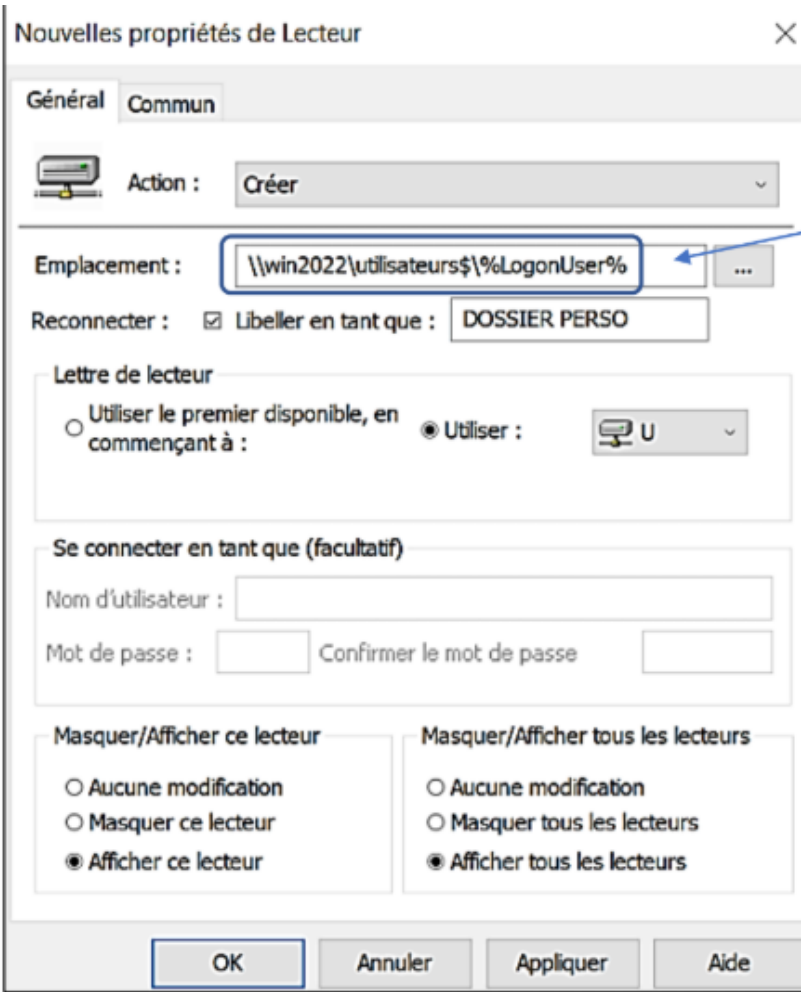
Nouvelles propriétés de Lecteur

×

Général Commun

Action : Créer

Emplacement : \\win2022\utilisateurs$\%LogonUser% ...

Reconnecter : ☑ Libeller en tant que : DOSSIER PERSO

Lettre de lecteur

○ Utiliser le premier disponible, en commençant à :

◉ Utiliser : U

Se connecter en tant que (facultatif)

Nom d'utilisateur :

Mot de passe :

Confirmer le mot de passe

Masquer/Afficher ce lecteur

○ Aucune modification

○ Masquer ce lecteur

◉ Afficher ce lecteur

Masquer/Afficher tous les lecteurs

○ Aucune modification

○ Masquer tous les lecteurs

◉ Afficher tous les lecteurs

OK Annuler Appliquer Aide